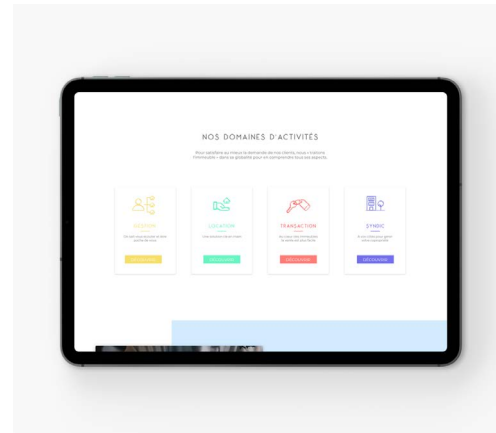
NOS DOMAINES D'ACTIVITÉS

Pour satisfaire au mieux la demande de nos clients, nous « traitons l'immobilier » dans sa globalité pour en comprendre tous ses aspects.

GESTION
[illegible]
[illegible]

LOCATION
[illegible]
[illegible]

TRANSACTION
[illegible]
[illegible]

SYNDIC
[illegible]
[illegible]